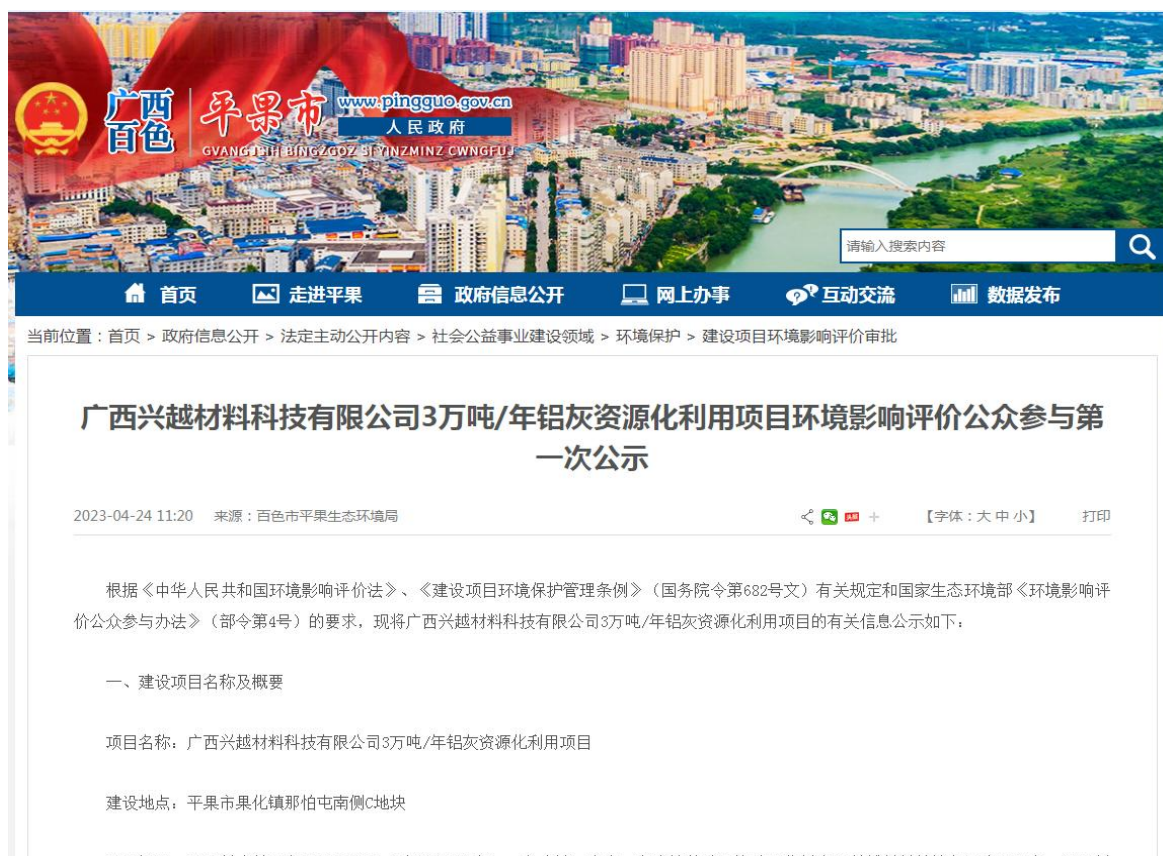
广西百色 平果市 www.pingguo.gov.cn 人民政府
GVANGJSIH BINGZGOZ SI YINZMINZ CWNGFUJ

请输入搜索内容

首页 走进平果 政府信息公开 网上办事 互动交流 数据发布

当前位置：首页 > 政府信息公开 > 法定主动公开内容 > 社会公益事业建设领域 > 环境保护 > 建设项目环境影响评价审批

广西兴越材料科技有限公司3万吨/年铝灰资源化利用项目环境影响评价公众参与第一次公示

2023-04-24 11:20 来源：百色市平果生态环境局

【字体：大 中 小】 打印

根据《中华人民共和国环境影响评价法》、《建设项目环境保护管理条例》（国务院令第682号文）有关规定和国家生态环境部《环境影响评价公众参与办法》（部令第4号）的要求，现将广西兴越材料科技有限公司3万吨/年铝灰资源化利用项目的有关信息公示如下：

一、建设项目名称及概要

项目名称：广西兴越材料科技有限公司3万吨/年铝灰资源化利用项目

建设地点：平果市果化镇那怕屯南侧C地块

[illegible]